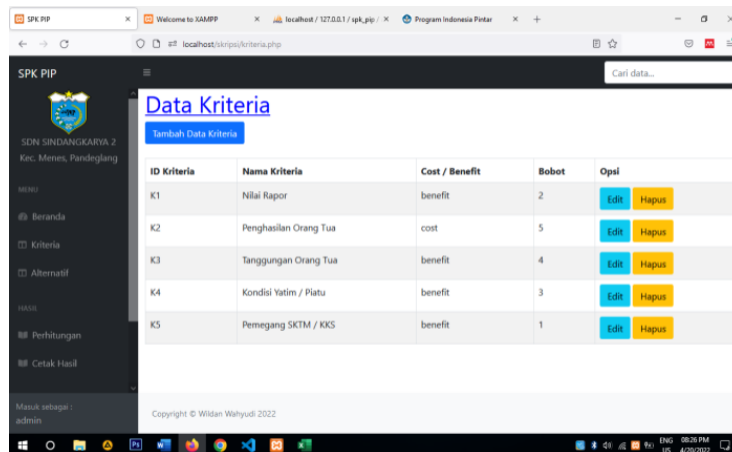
SPK PIP × Welcome to XAMPP × localhost / 127.0.0.1 / spk_pip / × Program Indonesia Pintar × +

localhost/skripsi/kriteria.php

SPK PIP

Cari data...

SDN SINDANGKARYA 2
Kec. Menes, Pandeglang

MENU

Beranda

Kriteria

Alternatif

HASIL

Perhitungan

Cetak Hasil

Masuk sebagai :
admin

Data Kriteria

Tambah Data Kriteria

| ID Kriteria | Nama Kriteria | Cost / Benefit | Bobot | Opsi |
|---|---|---|---|---|
| K1 | Nilai Rapor | benefit | 2 | Edit Hapus |
| K2 | Penghasilan Orang Tua | cost | 5 | Edit Hapus |
| K3 | Tanggungan Orang Tua | benefit | 4 | Edit Hapus |
| K4 | Kondisi Yatim / Piatu | benefit | 3 | Edit Hapus |
| K5 | Pemegang SKTM / KKS | benefit | 1 | Edit Hapus |

Copyright © Wildan Wahyudi 2022

ENG US 08:26 PM 4/20/2022